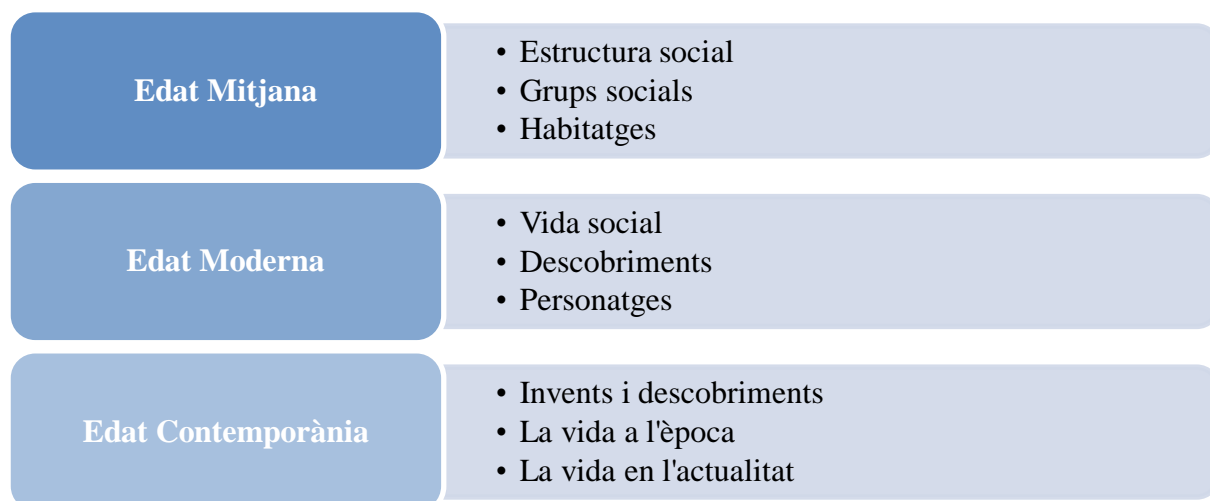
Edat Mitjana

- Estructura social
- Grups socials
- Habitatges

Edat Moderna

- Vida social
- Descobriments
- Personatges

Edat Contemporània

- Invents i descobriments
- La vida a l'època
- La vida en l'actualitat